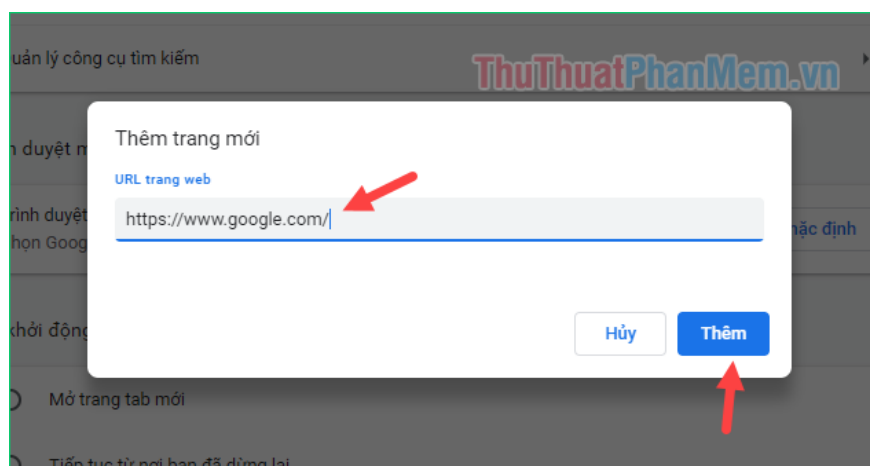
uản lý công cụ tìm kiếm

ThuThuatPhanMem.vn

n duyệt m

rình duyệt
họn Goog

ặc định

khởi động

Mở trang tab mới

Tiếp tục từ nơi bạn đã dừng lại

Thêm trang mới

URL trang web

https://www.google.com/

Hủy

Thêm